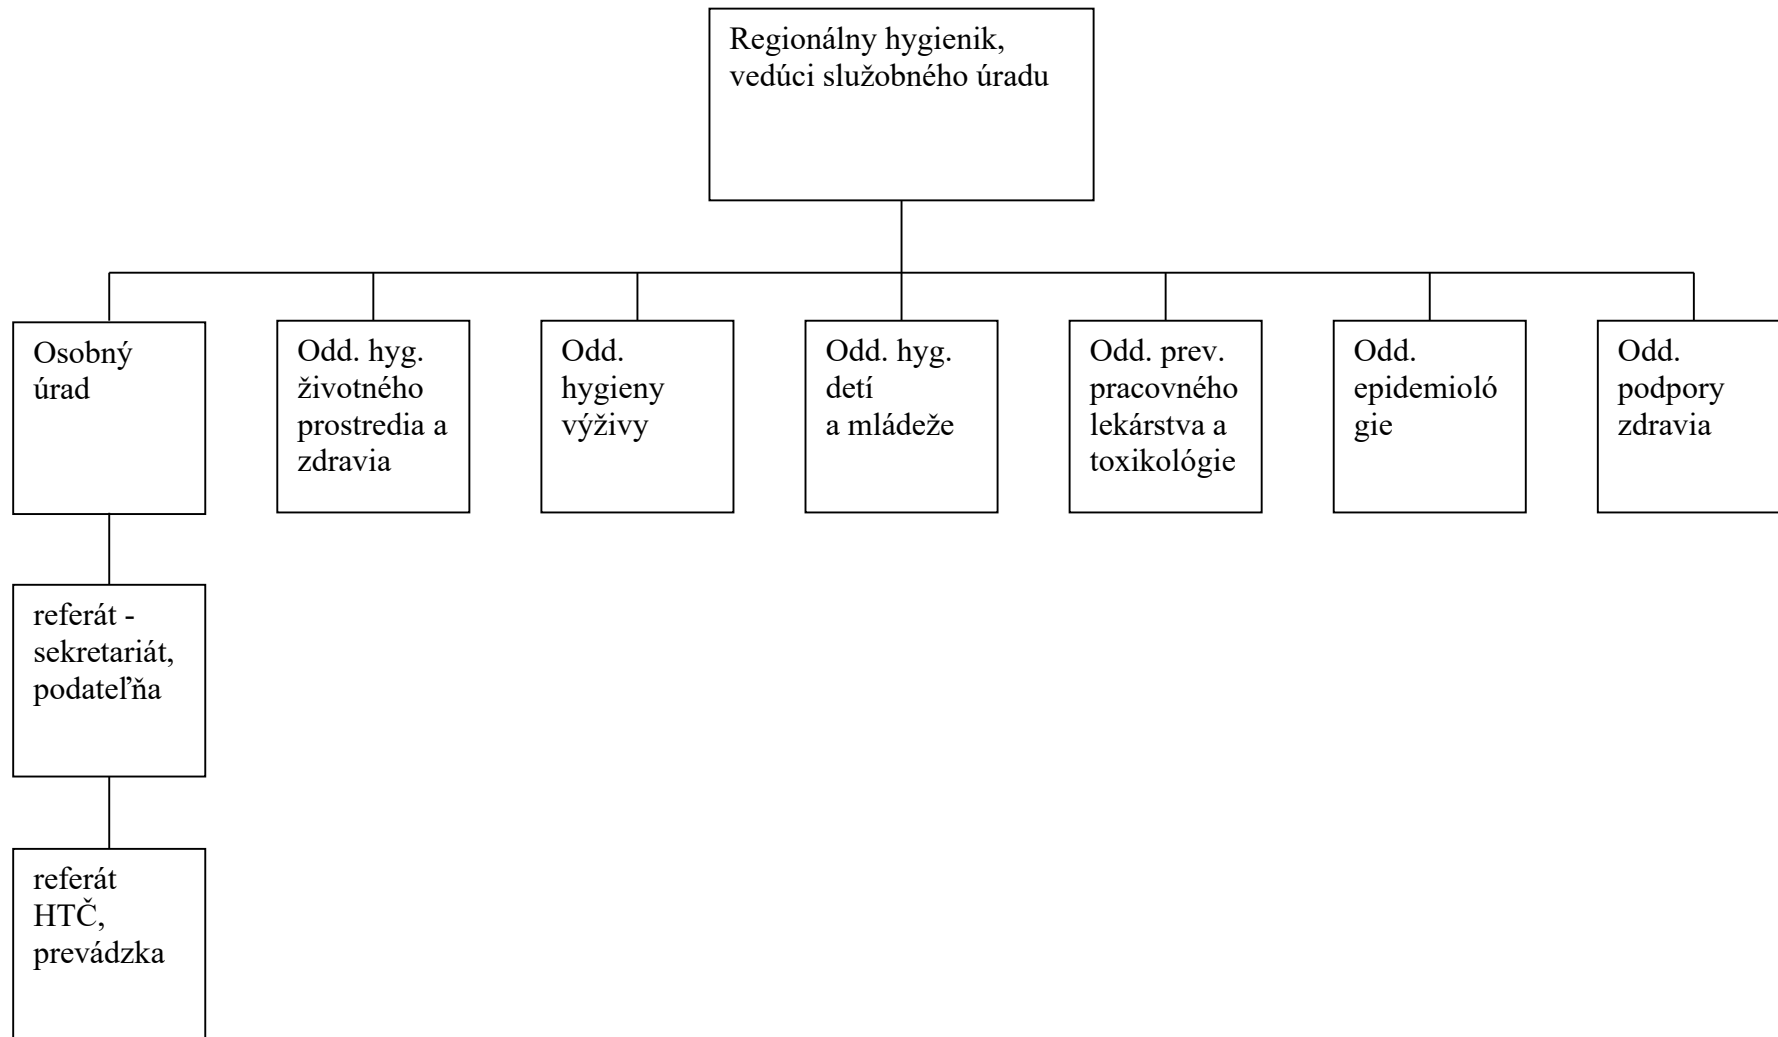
Regionálny hygienik, vedúci služobného úradu

Osobný úrad

Odd. hyg. životného prostredia a zdravia

Odd. hygieny výživy

Odd. hyg. detí a mládeže

Odd. prev. pracovného lekárstva a toxikológie

Odd. epidemiológie

Odd. podpory zdravia

referát - sekretariát, podateľňa

referát HTČ, prevádzka